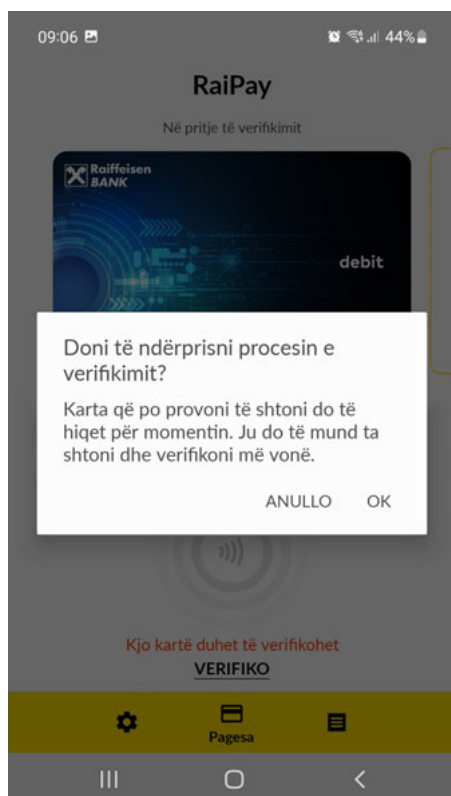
09:06

44%

RaiPay

Në pritje të verifikimit

Raiffeisen BANK

debit

Doni të ndërprisni procesin e verifikimit?

Karta që po provoni të shtoni do të hiqet për momentin. Ju do të mund ta shtoni dhe verifikoni më vonë.

ANULLO OK

Kjo kartë duhet të verifikohet

VERIFIKO

Pagesa